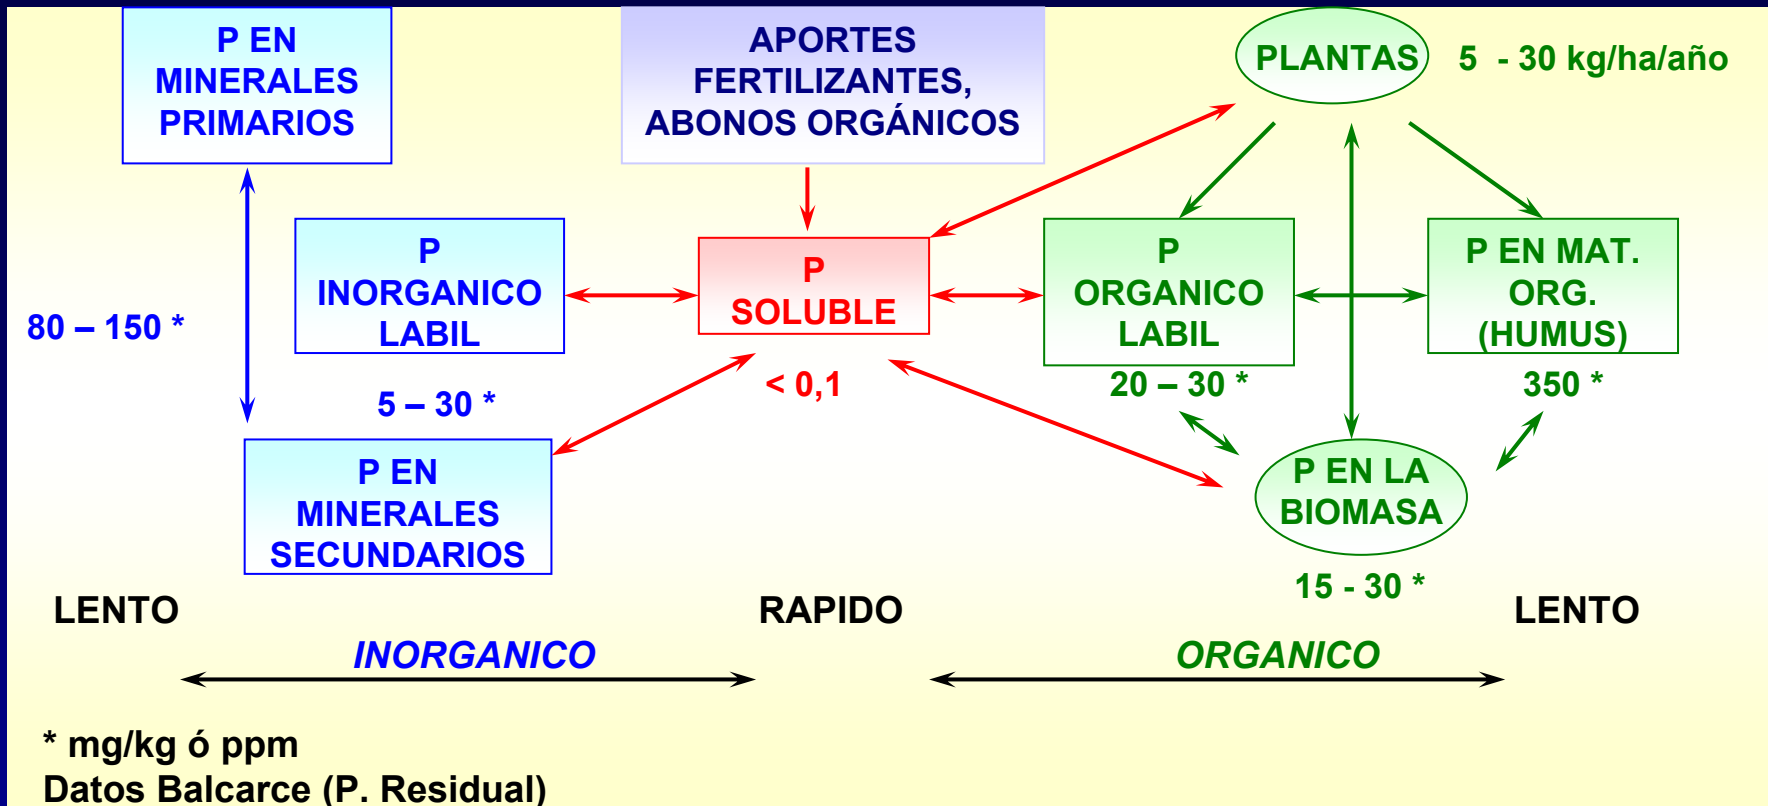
P EN MINERALES PRIMARIOS

APORTES FERTILIZANTES, ABONOS ORGÁNICOS

PLANTAS

5 - 30 kg/ha/año

P INORGANICO LABIL

P SOLUBLE

P ORGANICO LABIL

P EN MAT. ORG. (HUMUS)

80 – 150 *

5 – 30 *

< 0,1

20 – 30 *

350 *

P EN MINERALES SECUNDARIOS

P EN LA BIOMASA

15 - 30 *

LENTO

RAPIDO

LENTO

INORGANICO

ORGANICO

* mg/kg ó ppm
Datos Balcarce (P. Residual)